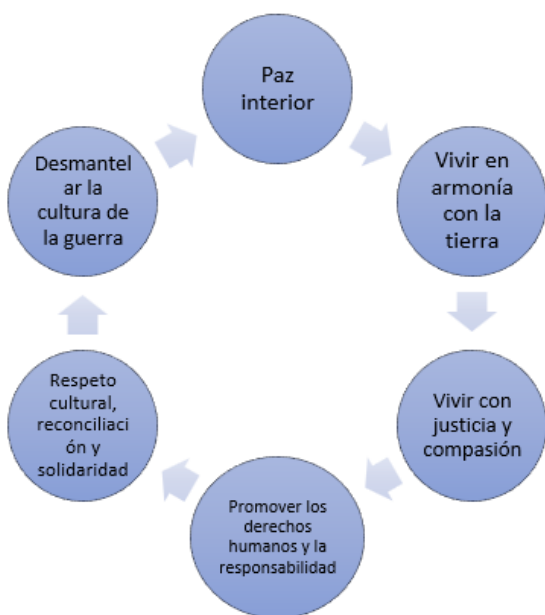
Paz interior

Vivir en armonía con la tierra

Vivir con justicia y compasión

Promover los derechos humanos y la responsabilidad

Respeto cultural, reconciliación y solidaridad

Desmantelar la cultura de la guerra